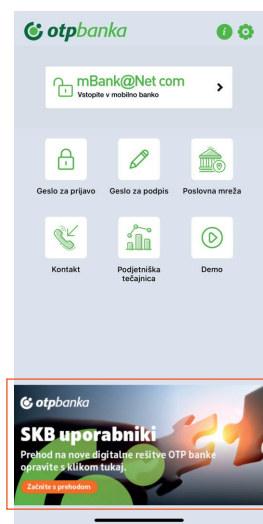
otpbanka

mBank@Net com
Vstopite v mobilno banko

Geslo za prijavo
Geslo za podpis
Poslovna mreža
Kontakt
Podjetniška tečajnica
Demo

otpbanka
SKB uporabniki
Prehod na nove digitalne rešitve OTP banke opravite s klikom tukaj.
Začnite s prehodom